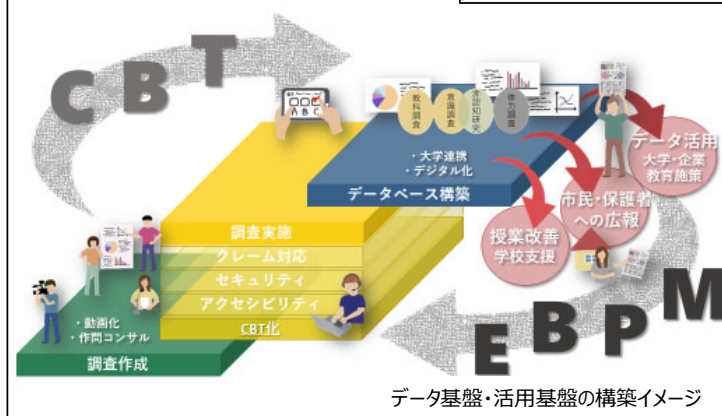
C B T

A B C

教科調査

意識調査

認知研究

協力調査

・大学連携
・デジタル化

データベース構築

データ活用
大学・企業
教育施策

市民・保護者
への広報

授業改善
学校支援

調査実施

クレーム対応

セキュリティ

アクセシビリティ

CBT化

・動画化
・作問コンサル

調査作成

E B P M

データ基盤・活用基盤の構築イメージ